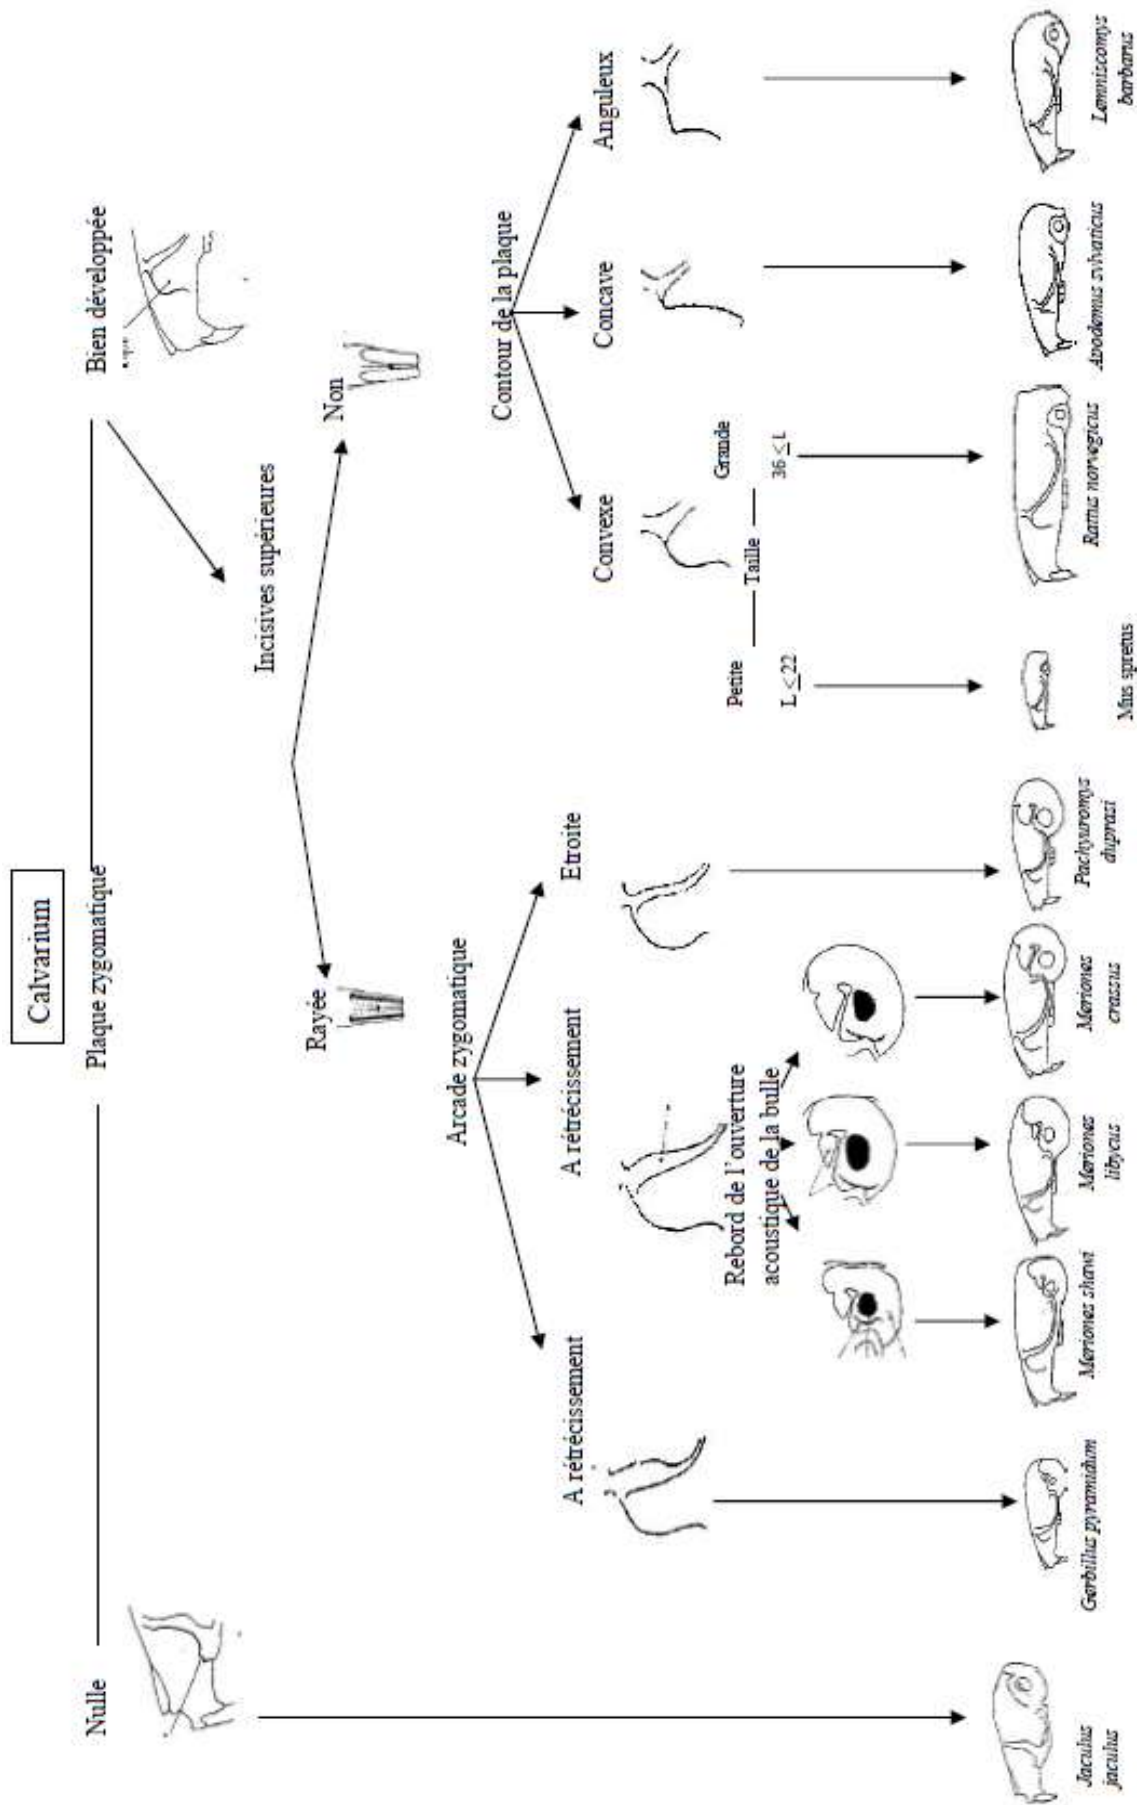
Calvarium

Plaque zygomatique

Nulle

Bien développée

Incisives supérieures

Rayée

Non

Arcade zygomatique

A rétrécissement

A rétrécissement

Etroite

Rebord de l'ouverture acoustique de la bulle

Contour de la plaque

Convexe

Concave

Anguleux

Taille

Petite

Grande

$L \leq 22$

$36 \leq L$

Jaculus jaculus

Gerbillus pyramidum

Meriones shawi

Meriones libycus

Meriones crassus

Pachyuromys duprasi

Mus spretus

Rattus norvegicus

Apodemus sylvaticus

Lemniscomys barbarus